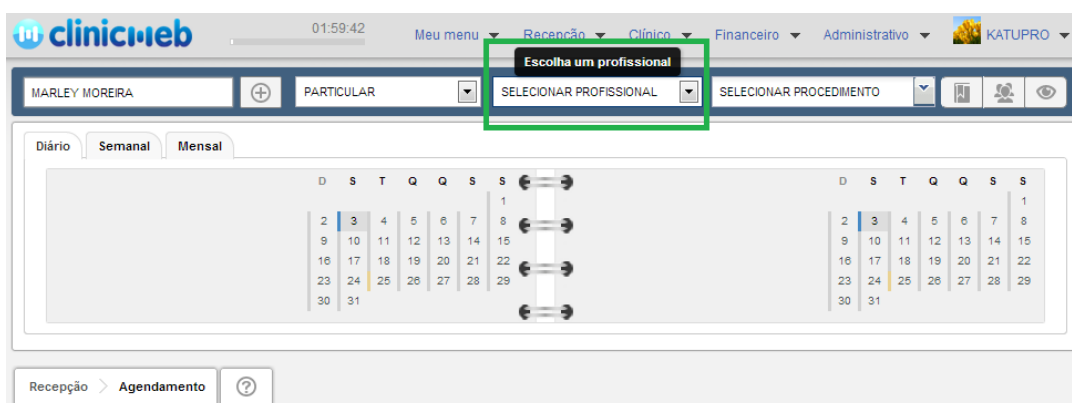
clinicweb 01:59:42 Meu menu Recepção Clínico Financeiro Administrativo KATUPRO

Escolha um profissional

MARLEY MOREIRA PARTICULAR SELECIONAR PROFISSIONAL SELECIONAR PROCEDIMENTO

Diário Semanal Mensal

| D | S | T | Q | Q | S | S |
|---|---|---|---|---|---|---|
| | | | | | | 1 |
| 2 | 3 | 4 | 5 | 6 | 7 | 8 |
| 9 | 10 | 11 | 12 | 13 | 14 | 15 |
| 16 | 17 | 18 | 19 | 20 | 21 | 22 |
| 23 | 24 | 25 | 26 | 27 | 28 | 29 |
| 30 | 31 | | | | | |

| D | S | T | Q | Q | S | S |
|---|---|---|---|---|---|---|
| | | | | | | 1 |
| 2 | 3 | 4 | 5 | 6 | 7 | 8 |
| 9 | 10 | 11 | 12 | 13 | 14 | 15 |
| 16 | 17 | 18 | 19 | 20 | 21 | 22 |
| 23 | 24 | 25 | 26 | 27 | 28 | 29 |
| 30 | 31 | | | | | |

Recepção Agendamento ?